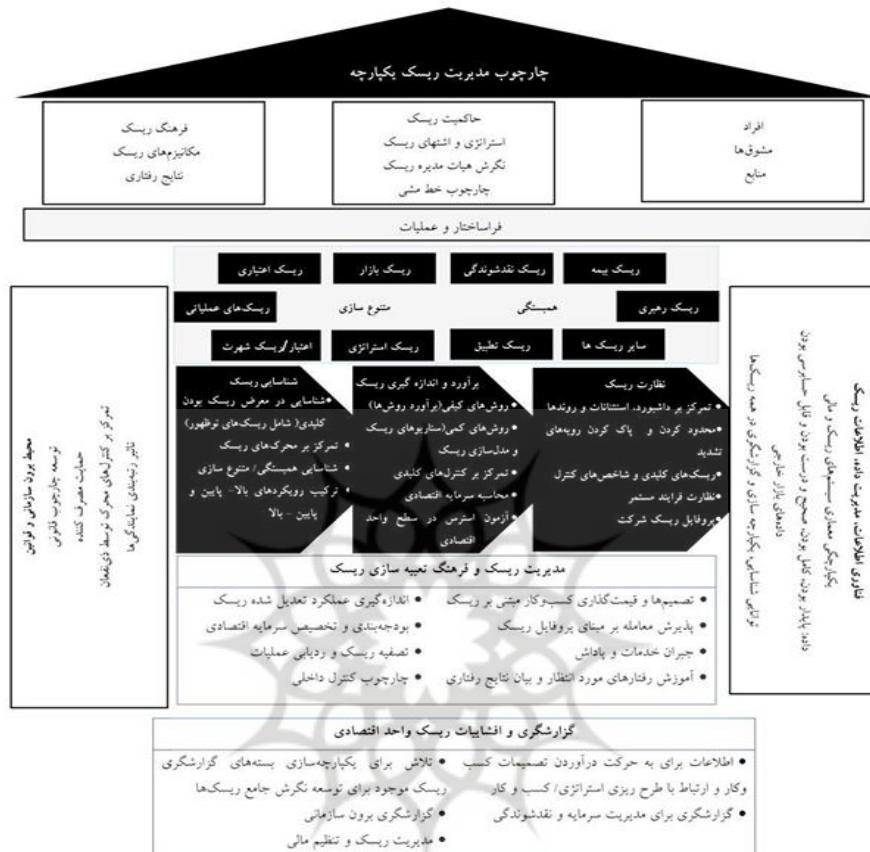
چارچوب مدیریت ریسک یکپارچه

فرهنگ ریسک
مکانیزم‌های ریسک
نتایج رفتاری

حاکمیت ریسک
استراتژی و اشتهای ریسک
نگرش هیات مدیره ریسک
چارچوب خط مشی

افراد
مشوق‌ها
منابع

فراساختار و عملیات

ریسک بیمه
ریسک نقدشوندگی
ریسک بازار
ریسک اعتباری

ریسک رهبری
همبستگی
متنوع سازی
ریسک‌های عملیاتی

سایر ریسک ها
ریسک تطبیق
ریسک استراتژی
اعتبار/ ریسک شهرت

محیط برون سازمانی و قوانین
توسعه چارچوب قانونی
حمایت مصرف کننده
تمرکز بر کنترل‌های محرک توسط ذی‌نفعان
تاثیر زمینه‌ای نمایندگی‌ها

نظارت ریسک
•تمرکز بر داشبورد، استثنائات و روندها
•محدود کردن و پاک کردن رویه‌های تشدید
•ریسک‌های کلیدی و شاخص‌های کنترل
•نظارت فرایند مستمر
•پروفایل ریسک شرکت

برآورد و اندازه گیری ریسک
•روش‌های کیفی(برآورد روش‌ها)
•روش‌های کمی(سناریوهای ریسک و مدل‌سازی ریسک
•تمرکز بر کنترل‌های کلیدی
•محاسبه سرمایه اقتصادی
•آزمون استرس در سطح واحد اقتصادی

شناسایی ریسک
•شناسایی در معرض ریسک بودن کلیدی( شامل ریسک‌های نوظهور)
•تمرکز بر محرک‌های ریسک
•شناسایی همبستگی/ متنوع سازی
•ترکیب رویکردهای بالا- پایین و پایین - بالا

فناوری اطلاعات، مدیریت داده اطلاعات ریسک
یکپارچگی معماری سیستم‌های ریسک و مالی
داده‌ها پایدار بودن کامل بودن صحیح و درست بودن و قابل حسابرسی بودن
داده‌های بازار خارجی
توانایی شناسایی، یکپارچه سازی و گزارشگری در همه ریسک‌ها

مدیریت ریسک و فرهنگ تعبیه سازی ریسک
• تصمیم‌ها و قیمت‌گذاری کسب‌وکار مبتنی بر ریسک
• پذیرش معامله بر مبنای پروفایل ریسک
• جبران خدمات و پاداش
• آموزش رفتارهای مورد انتظار و بیان نتایج رفتاری
• اندازه‌گیری عملکرد تعدیل شده ریسک
• بودجه‌بندی و تخصیص سرمایه اقتصادی
• تصفیه ریسک و ردیابی عملیات
• چارچوب کنترل داخلی

گزارشگری و افشاییات ریسک واحد اقتصادی
• اطلاعات برای به حرکت درآوردن تصمیمات کسب وکار و ارتباط با طرح ریزی استراتژی/ کسب و کار
• گزارشگری برای مدیریت سرمایه و نقدشوندگی
• تلاش برای یکپارچه‌سازی بسته‌های گزارشگری ریسک موجود برای توسعه نگرش جامع ریسک‌ها
• گزارشگری برون سازمانی
• مدیریت ریسک و تنظیم مالی